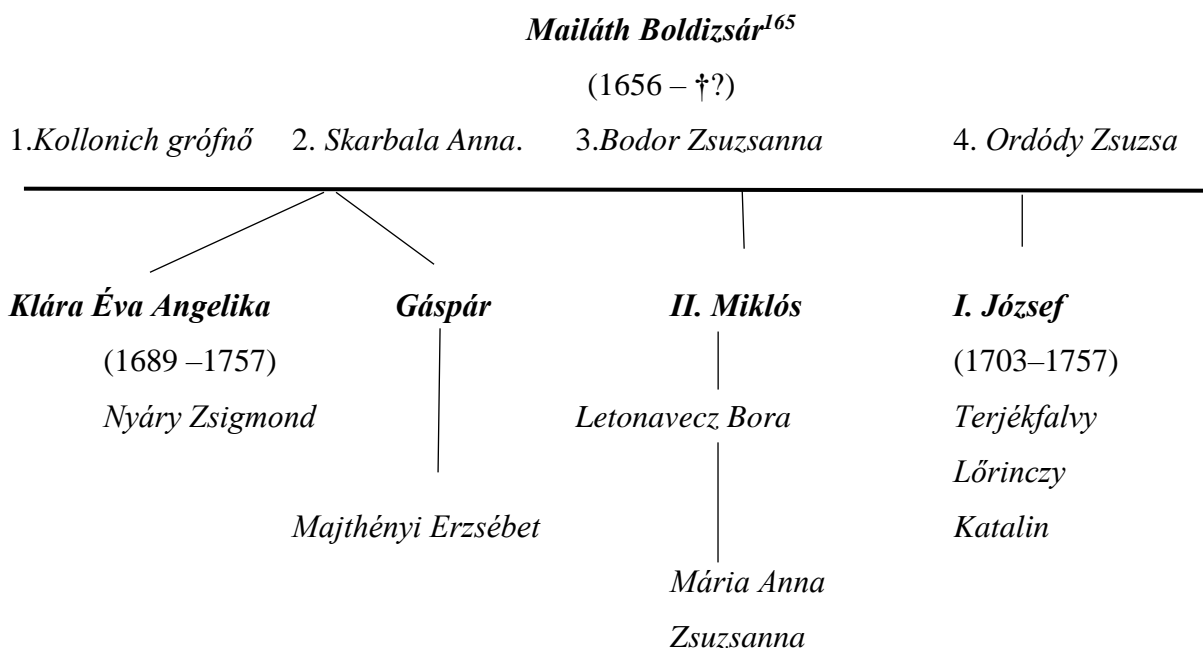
Mailáth Boldizsár$^{165}$

(1656 – †?)

1.Kollonich grófnő 2. Skarbala Anna. 3.Bodor Zsuzsanna 4. Ordódy Zsuzsa

Klára Éva Angelika
(1689 –1757)
Nyáry Zsigmond

Gáspár
Majthényi Erzsébet

II. Miklós
Letonavecz Bora
Mária Anna Zsuzsanna

I. József
(1703–1757)
Terjékfalvy Lőrinczy Katalin